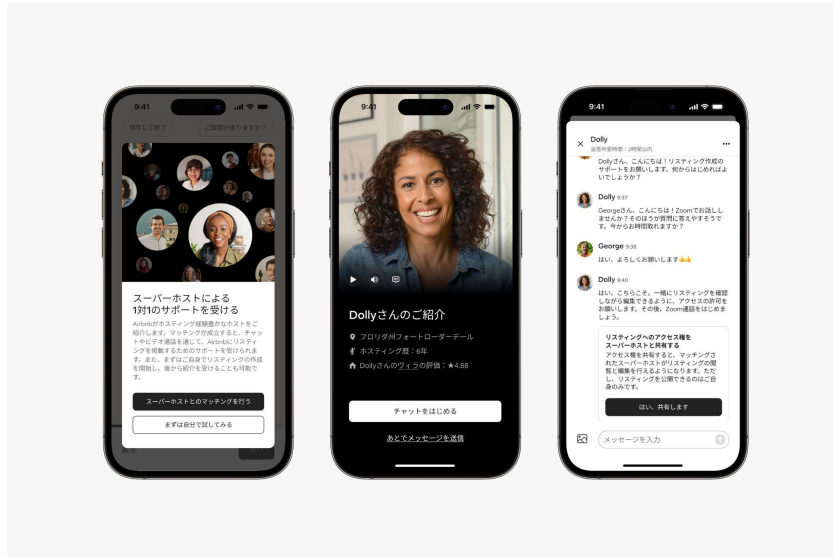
9:41

保存して終了　ご質問がありますか？

スーパーホストによる
1対1のサポートを受ける

Airbnbがホスティング経験豊かなホストをご紹介します。マッチングが成立すると、チャットやビデオ通話を通じて、Airbnbにリスティングを掲載するためのサポートを受けられます。また、まずはご自身でリスティングの作成を開始し、後から紹介を受けることも可能です。

スーパーホストとのマッチングを行う

まずは自分で試してみる

9:41

Dollyさんのご紹介

フロリダ州フォートローダーデール

ホスティング歴：6年

Dollyさんのヴィラの評価：★4.88

チャットをはじめる

あとでメッセージを送信

9:41

Dolly
返信所要時間：2時間以内

Dollyさん、こんにちは！リスティング作成のサポートをお願いします。何からはじめればいいでしょうか？

Dolly 9:37
Georgeさん、こんにちは！Zoomでお話ししませんか？そのほうが質問に答えやすそうです。今からお時間ありますか？

George 9:38
はい、よろしくお願いします👍👍

Dolly 9:40
はい、こちらこそ。一緒にリスティングを確認しながら編集できるように、アクセスの許可をお願いします。その後、Zoom通話をはじめましょう。

リスティングへのアクセス権を
スーパーホストと共有する
アクセス権を共有すると、マッチングされたスーパーホストがリスティングの閲覧と編集を行えるようになります。ただし、リスティングを公開できるのはご自身のみです。

はい、共有します

メッセージを入力